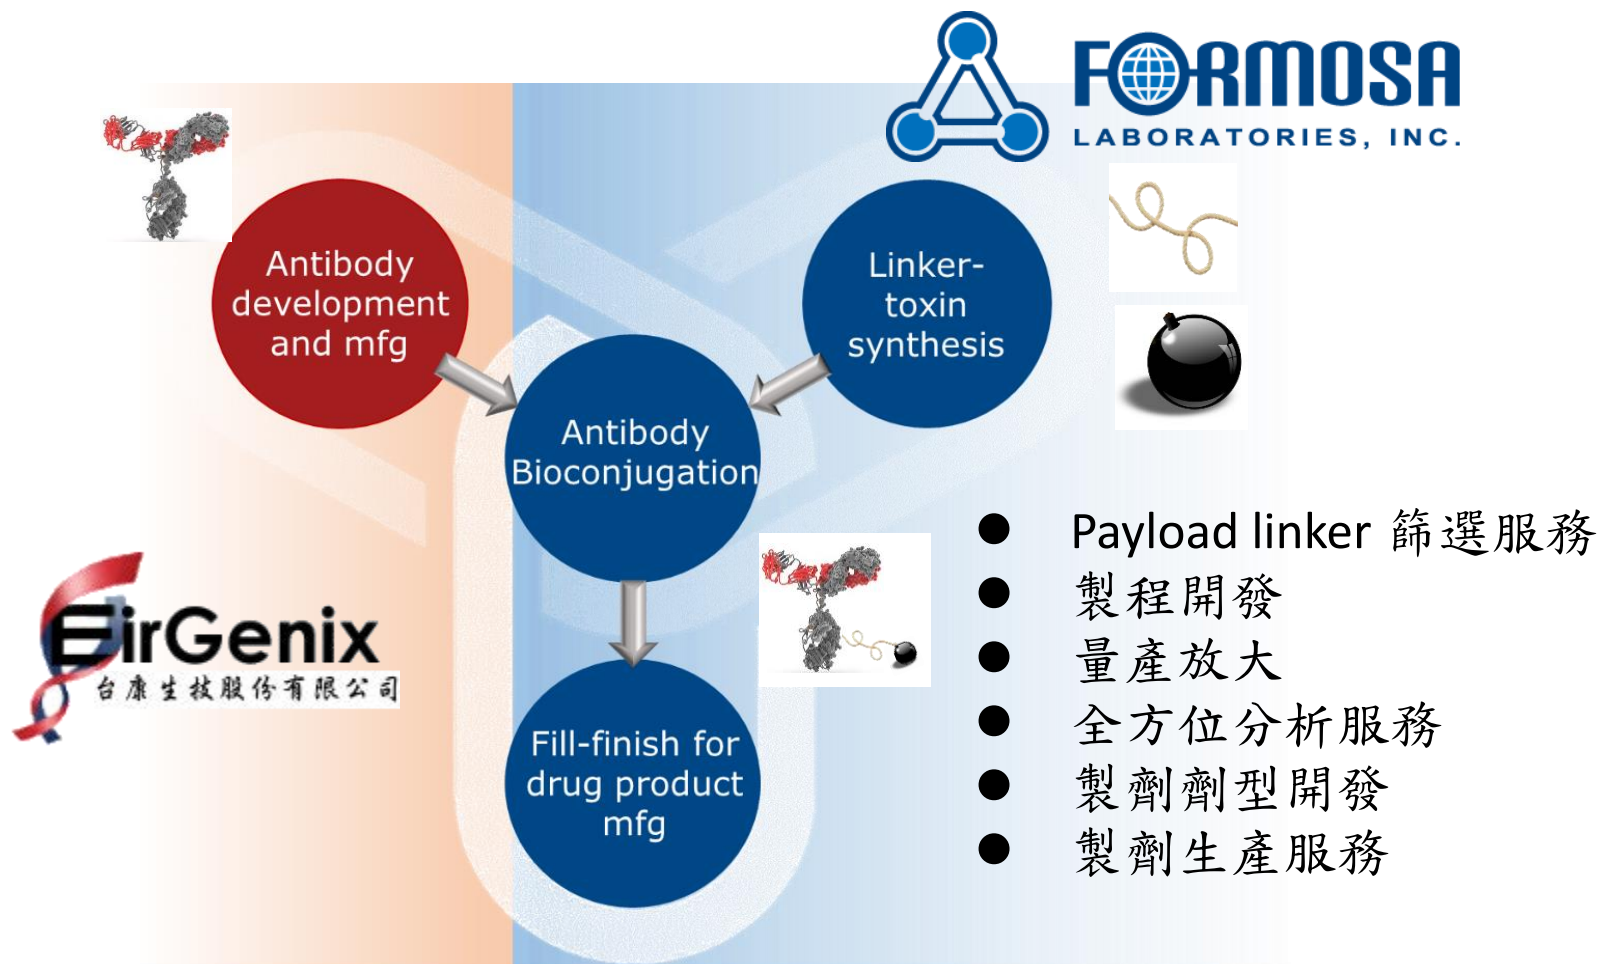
FORMOSA
LABORATORIES, INC.

Antibody development and mfg

Linker-toxin synthesis

Antibody Bioconjugation

Fill-finish for drug product mfg

EirGenix
台康生技股份有限公司

● Payload linker 篩選服務
● 製程開發
● 量產放大
● 全方位分析服務
● 製劑劑型開發
● 製劑生產服務